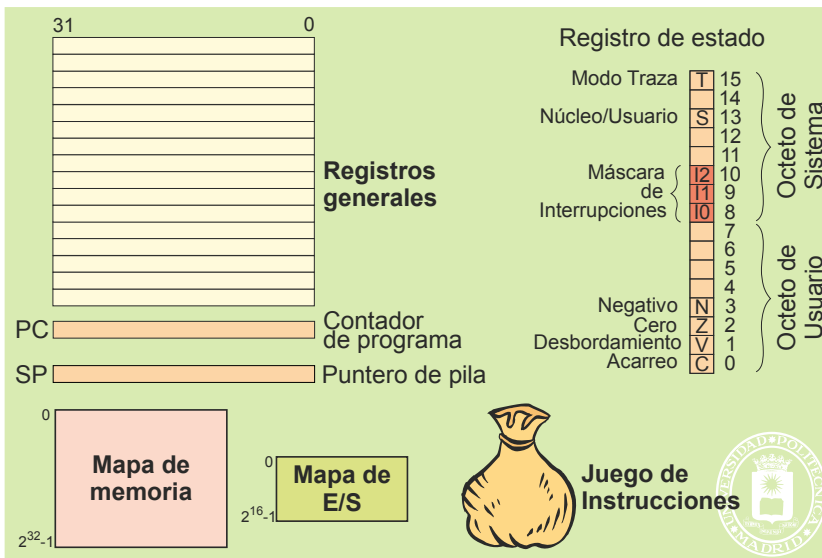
31
0

Registros generales

PC
Contador de programa

SP
Puntero de pila

Registro de estado

Modo Traza T 15
14
Núcleo/Usuario S 13
12
11
Máscara de Interrupciones I2 10
I1 9
I0 8
7
6
5
4
Negativo N 3
Cero Z 2
Desbordamiento V 1
Acarreo C 0

Octeto de Sistema
Octeto de Usuario

0
Mapa de memoria
$2^{32}$-1

0
Mapa de E/S
$2^{16}$-1

Juego de Instrucciones

UNIVERSIDAD POLITÉCNICA MADRID